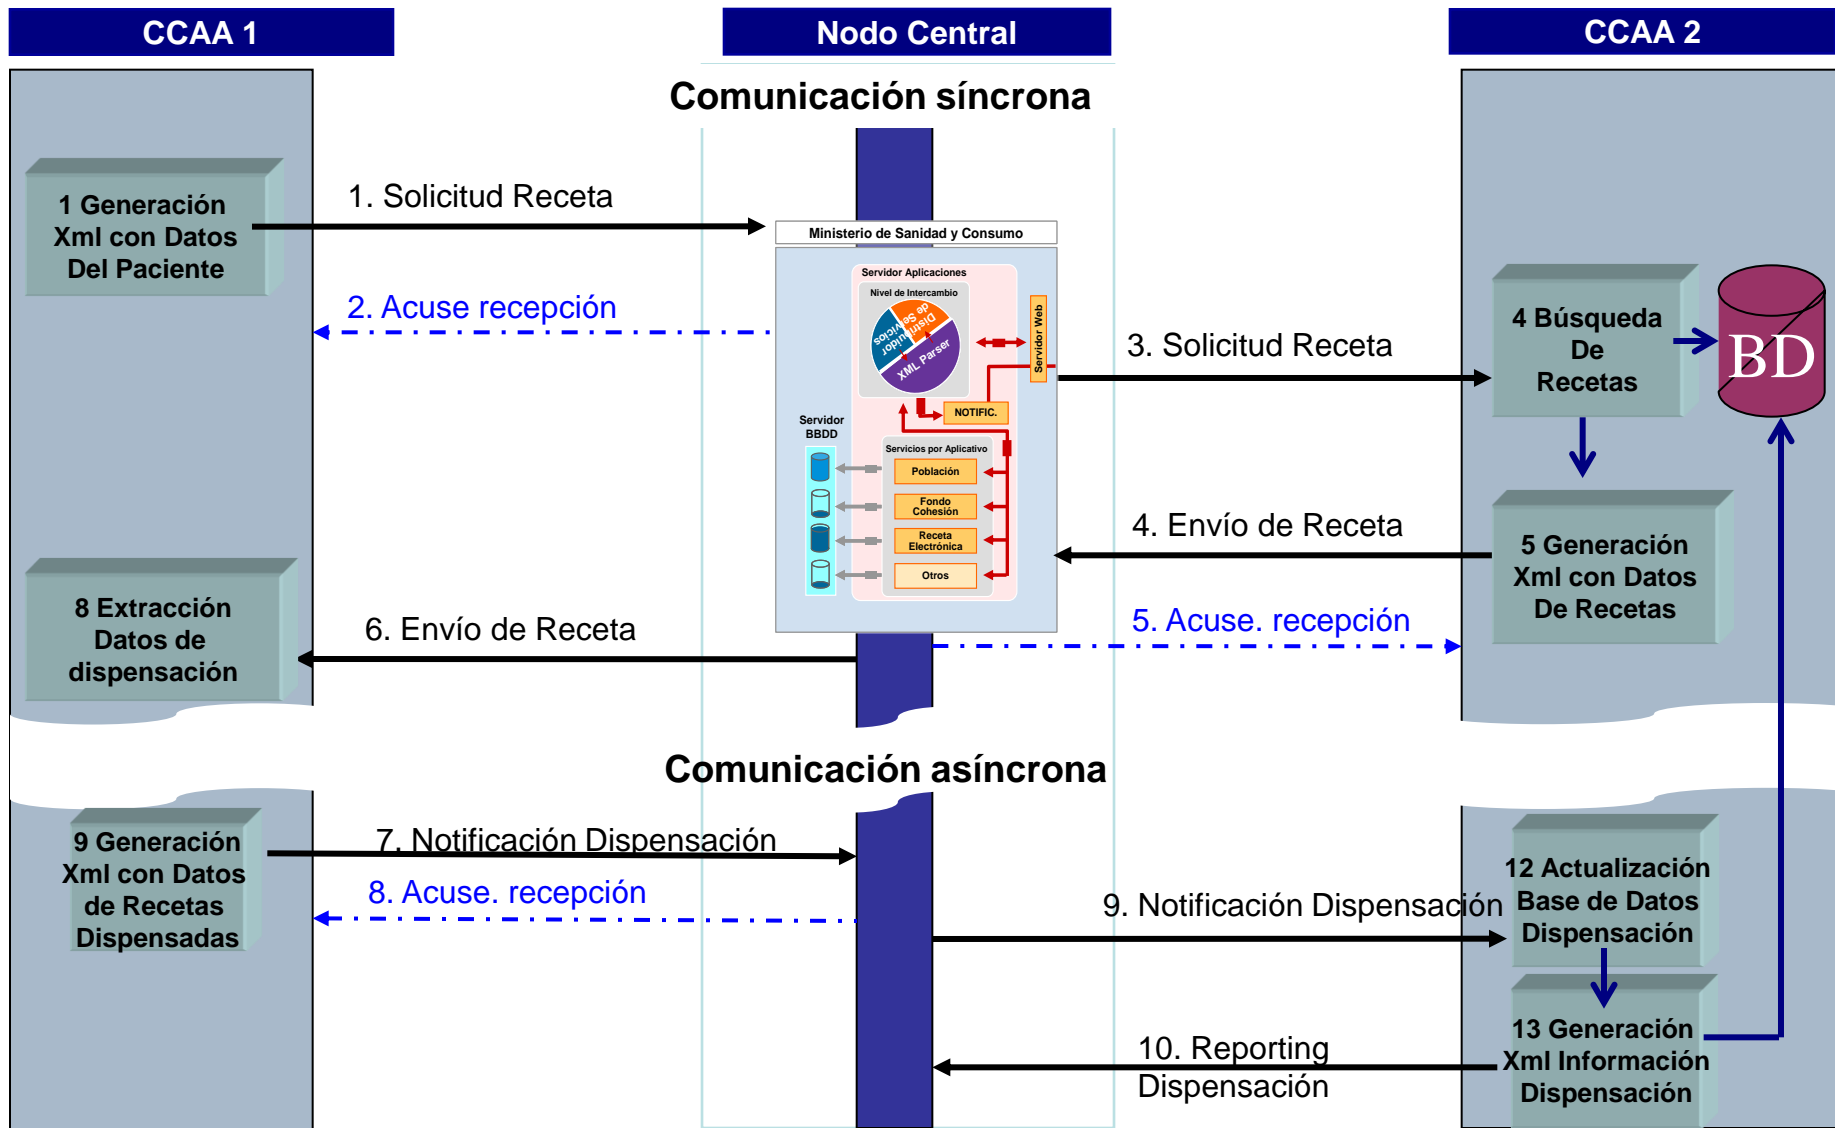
CCAA 1

Nodo Central

CCAA 2

Comunicación síncrona

1 Generación Xml con Datos Del Paciente

1. Solicitud Receta

Ministerio de Sanidad y Consumo

2. Acuse recepción

Servidor Aplicaciones

Nivel de Intercambio

Distribuidor de Servicios

XML Parser

Servidor Web

NOTIFIC.

Servidor BBDD

Servicios por Aplicativo

Población

Fondo Cohesión

Receta Electrónica

Otros

3. Solicitud Receta

4 Búsqueda De Recetas

BD

4. Envío de Receta

5 Generación Xml con Datos De Recetas

8 Extracción Datos de dispensación

6. Envío de Receta

5. Acuse. recepción

Comunicación asíncrona

9 Generación Xml con Datos de Recetas Dispensadas

7. Notificación Dispensación

8. Acuse. recepción

9. Notificación Dispensación

12 Actualización Base de Datos Dispensación

13 Generación Xml Información Dispensación

10. Reporting Dispensación